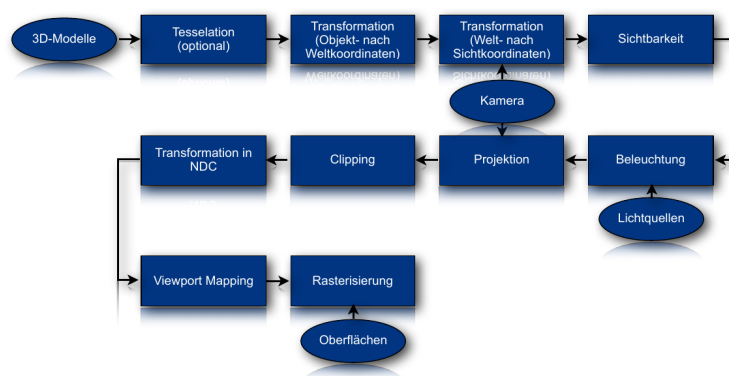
3D-Modelle

Tesselation (optional)

Transformation (Objekt- nach Weltkoordinaten)

Transformation (Welt- nach Sichtkoordinaten)

Sichtbarkeit

Kamera

Transformation in NDC

Clipping

Projektion

Beleuchtung

Lichtquellen

Viewport Mapping

Rasterisierung

Oberflächen